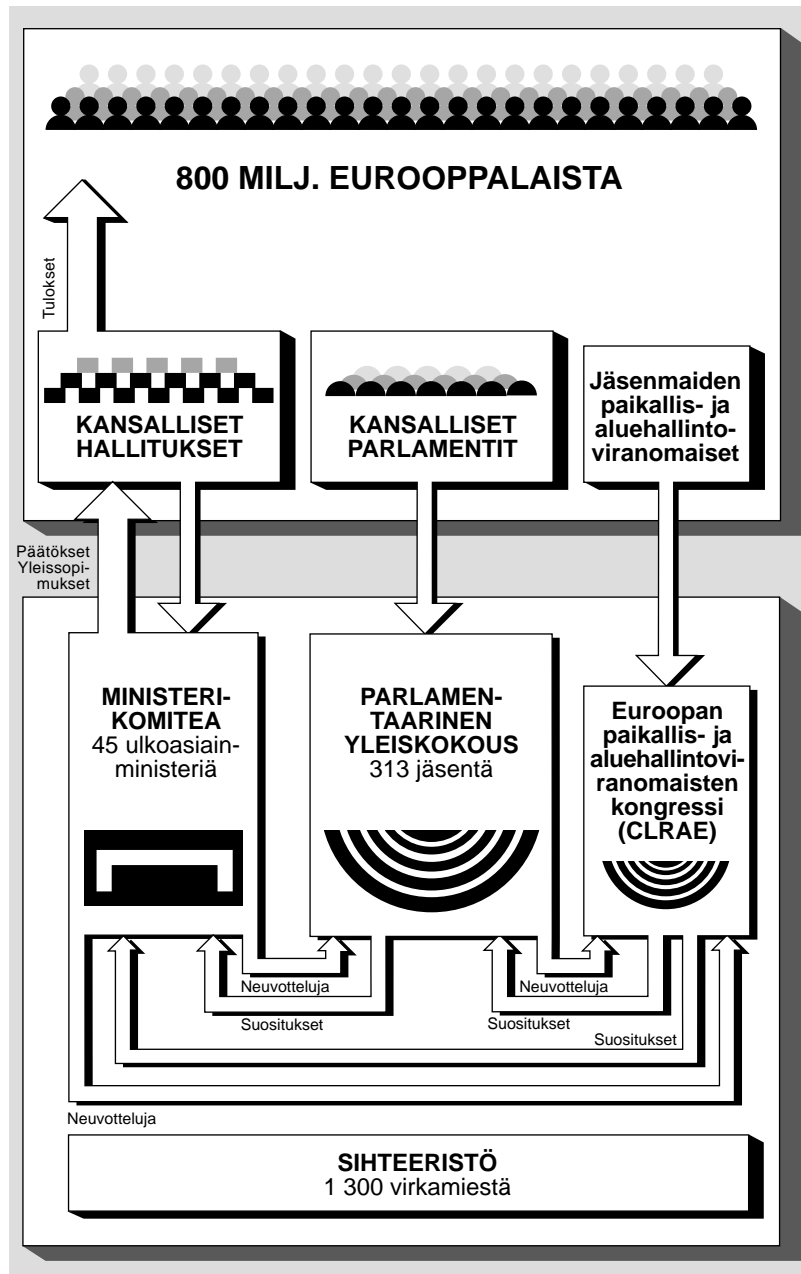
800 MILJ. EUROOPPALAISTA

Tulokset

KANSALLISET HALLITUKSET

KANSALLISET PARLAMENTIT

Jäsenmaiden paikallis- ja aluehallintoviranomaiset

Päätökset
Yleissopimukset

MINISTERIKOMITEA
45 ulkoasiainministeriä

PARLAMENTAARINEN YLEISKOKOUS
313 jäsentä

Euroopan paikallis- ja aluehallintoviranomaisten kongressi (CLRAE)

Neuvotteluja

Neuvotteluja

Suositukset

Suositukset

Suositukset

Neuvotteluja

SIHTEERISTÖ
1 300 virkamiestä